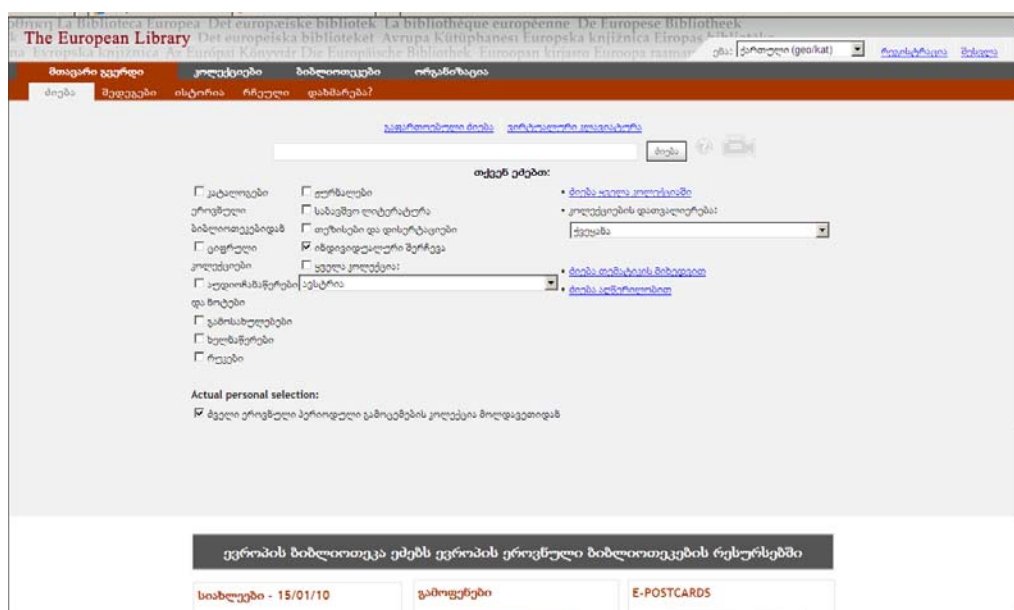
ótikn La Biblioteca Europea Det europæiske bibliotek La bibliothèque européenne De Europese Bibliotheek
The European Library Det europeiska biblioteket Avrupa Kütüphanesi Europska knjižnica Europas bibliotek
sa Europska knjižnica Az Európai Könyvtár Die Europäische Bibliothek Euroopan kirjasto Euroopa raamat

ენა: ქართული (geo/kat) რეგისტრაცია შესვლა

მთავარი გვერდი კოლექციები ბიბლიოთეკები ორგანიზაცია

ძიება შედეგები ისტორია რჩეული დახმარება?

გაფართოებული ძიება ვირტუალური კოლექცია

ძიება

თქვენ ეძებთ:

☐ კატალოგები ☐ ჟურნალები
ეროვნული ☐ სამეცნიერო ლიტერატურა
ბიბლიოთეკებიდან ☐ თეზისები და დისერტაციები
☐ ციფრული ☑ ინდივიდუალური შერჩევა
კოლექციები ☐ ყველა კოლექცია:
☐ აუდიოჩანაწერები ავსტრია
და ნოტები
☐ გამოსახულებები
☐ ხელნაწერები
☐ რუკები

• ძიება ყველა კოლექციაში
• კოლექციების დათვალიერება:
ქვეყანა
• ძიება თემატური მიხედვით
• ძიება ალფაბეტურად

Actual personal selection:
☑ ძველი ეროვნული პერიოდული გამოცემების კოლექცია მოლდავეთიდან

ევროპის ბიბლიოთეკა ეძებს ევროპის ეროვნული ბიბლიოთეკების რესურსებში

სიახლეები - 15/01/10
გამოფენები
E-POSTCARDS